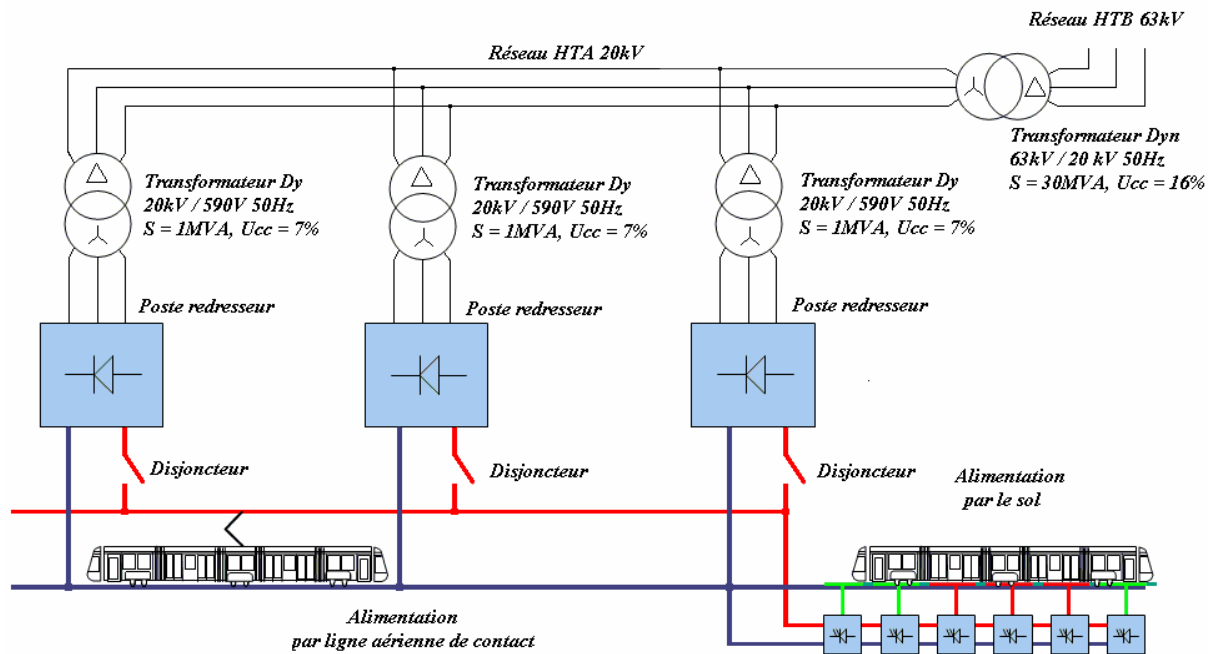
Réseau HTB 63kV

Réseau HTA 20kV

Transformateur Dyn
63kV / 20 kV 50Hz
S = 30MVA, Ucc = 16%

Transformateur Dy
20kV / 590V 50Hz
S = 1MVA, Ucc = 7%

Transformateur Dy
20kV / 590V 50Hz
S = 1MVA, Ucc = 7%

Transformateur Dy
20kV / 590V 50Hz
S = 1MVA, Ucc = 7%

Poste redresseur

Poste redresseur

Poste redresseur

Disjoncteur

Disjoncteur

Disjoncteur

Alimentation
par le sol

Alimentation
par ligne aérienne de contact